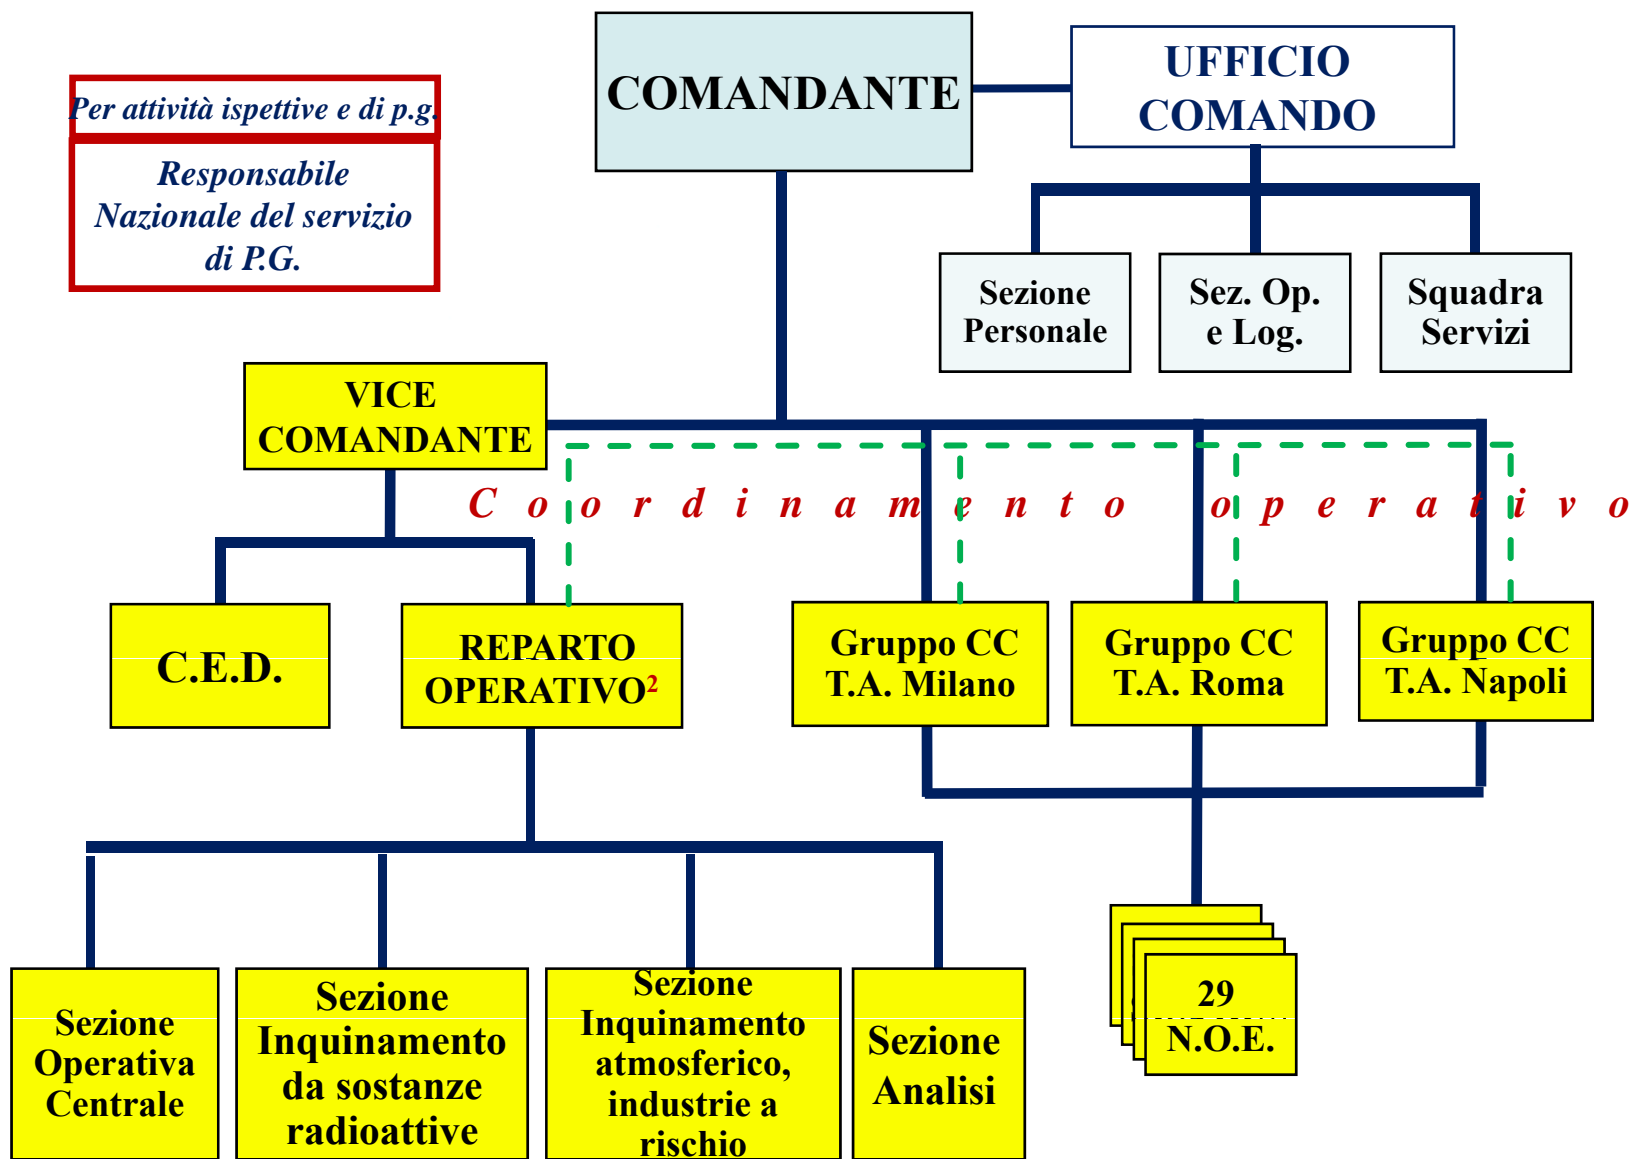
Per attività ispettive e di p.g.

Responsabile Nazionale del servizio di P.G.

COMANDANTE

UFFICIO COMANDO

Sezione Personale

Sez. Op. e Log.

Squadra Servizi

VICE COMANDANTE

C o o r d i n a m e n t o o p e r a t i v o

C.E.D.

REPARTO OPERATIVO$^2$

Gruppo CC T.A. Milano

Gruppo CC T.A. Roma

Gruppo CC T.A. Napoli

Sezione Operativa Centrale

Sezione Inquinamento da sostanze radioattive

Sezione Inquinamento atmosferico, industrie a rischio

Sezione Analisi

29 N.O.E.